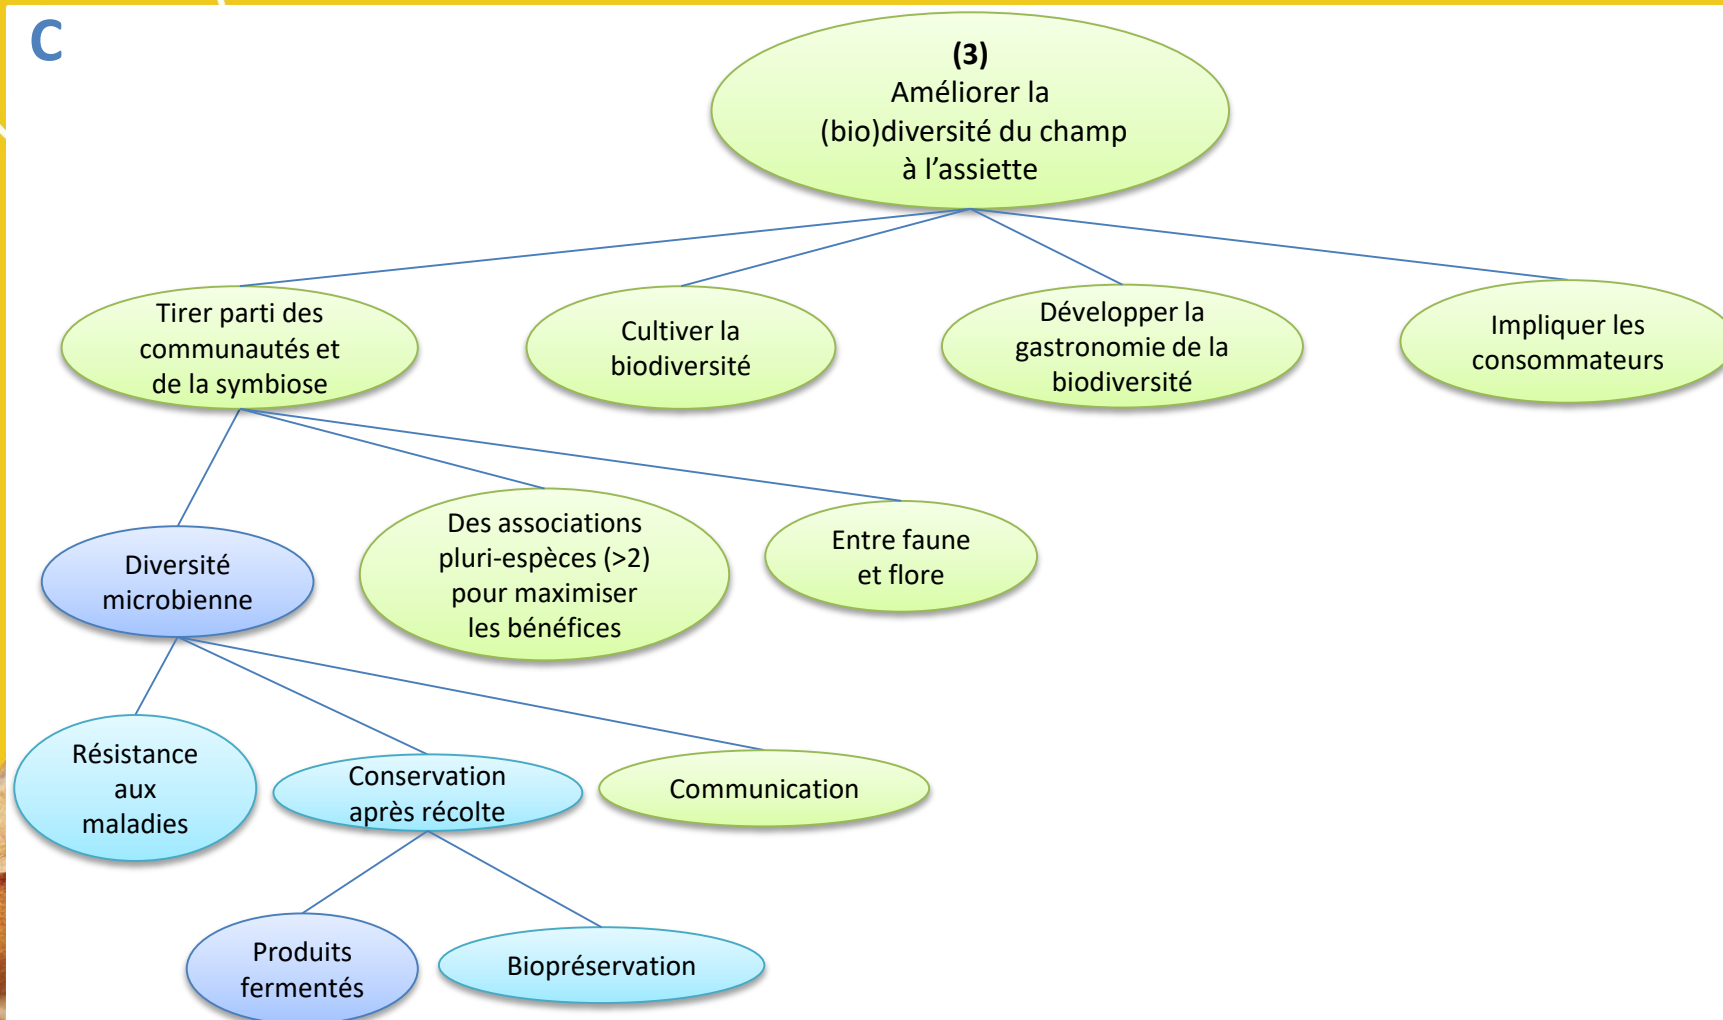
C

(3)
Améliorer la (bio)diversité du champ à l’assiette

Tirer parti des communautés et de la symbiose

Cultiver la biodiversité

Développer la gastronomie de la biodiversité

Impliquer les consommateurs

Diversité microbienne

Des associations pluri-espèces (>2) pour maximiser les bénéfices

Entre faune et flore

Résistance aux maladies

Conservation après récolte

Communication

Produits fermentés

Biopréservation